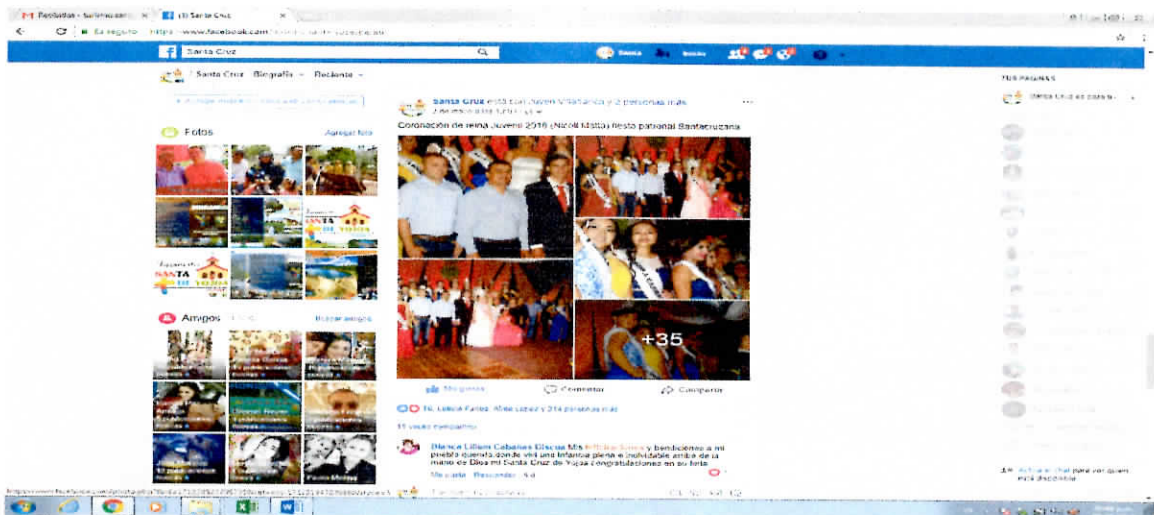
Recibidas - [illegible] (3) Santa Cruz

Es seguro https://www.facebook.com/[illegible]

Santa Cruz

Santa Cruz Biografía Reciente

Fotos Agregar foto

Amigos Buscar amigos

Santa Cruz está con Juven Villafranca y 2 personas más.

Coronación de reina Juvenil 2016 (Nicoll Matta) fiesta patronal Santacruzana

+35

Me gusta Comentar Compartir

Ni Lesbia Fañez, Alba Lopez y 214 personas más

11 veces compartido

Blanca Lilliam Cabañas Discua Mis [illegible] y bendiciones a mi pueblo querido donde viví una infancia plena e inolvidable arriba de la mano de Dios mi Santa Cruz de Yojoa congratulaciones en su feria

Me gusta Responder

TUS PÁGINAS

Santa Cruz es para ti

Activa el chat para ver quién está disponible.